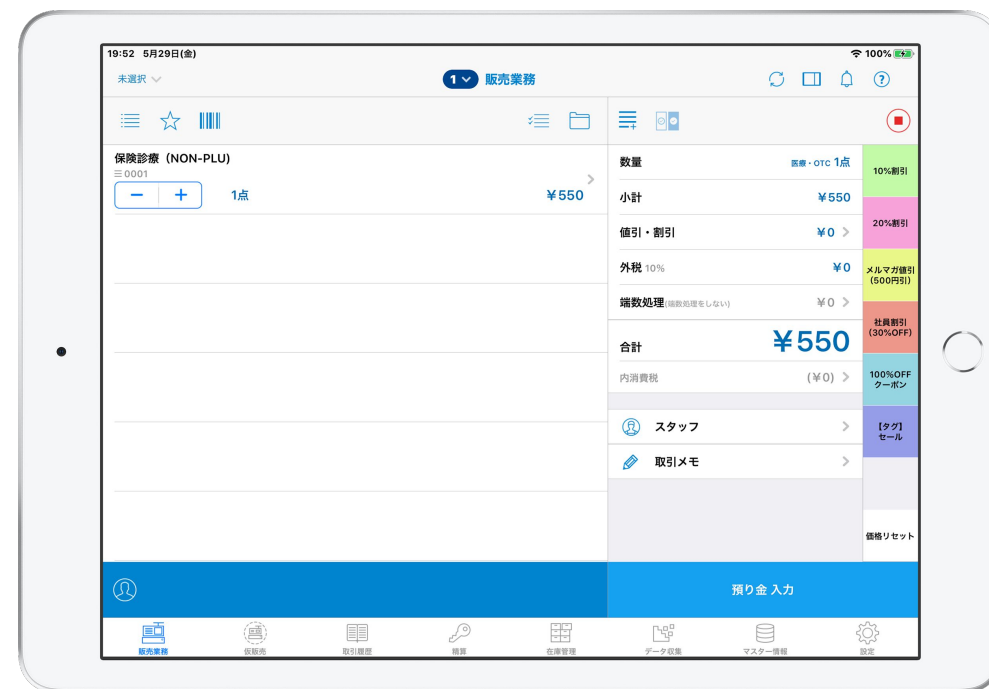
19:52 5月29日(金)
100%

未選択

1 販売業務

保険診療 (NON-PLU)
0001
1点
¥550

数量 医療・OTC 1点
小計 ¥550
値引・割引 ¥0
外税 10% ¥0
端数処理(端数処理をしない) ¥0
合計 ¥550
内消費税 (¥0)

スタッフ
取引メモ

10%割引
20%割引
メルマガ値引 (500円引)
社員割引 (30%OFF)
100%OFF クーポン
【タグ】セール
価格リセット

預り金 入力

販売業務
仮販売
取引履歴
精算
在庫管理
データ収集
マスター情報
設定